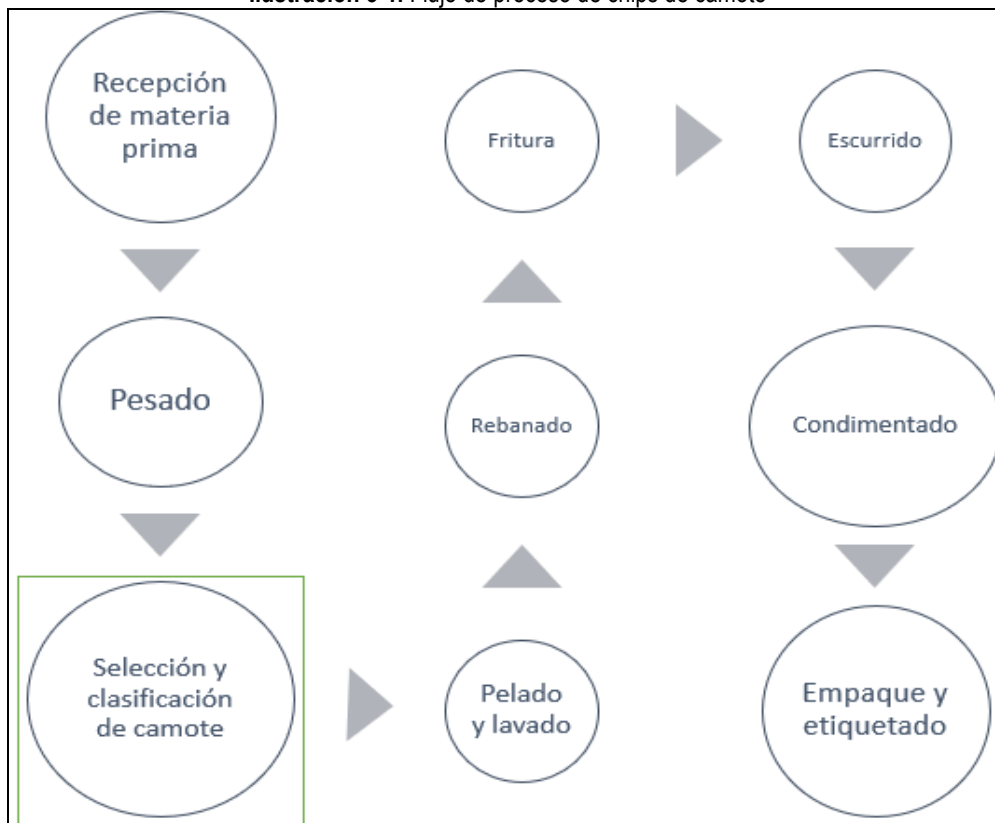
Ilustración 6-1: Flujo de proceso de chips de camote

Recepción de materia prima

Pesado

Selección y clasificación de camote

Pelado y lavado

Rebanado

Fritura

Escurrido

Condimentado

Empaque y etiquetado